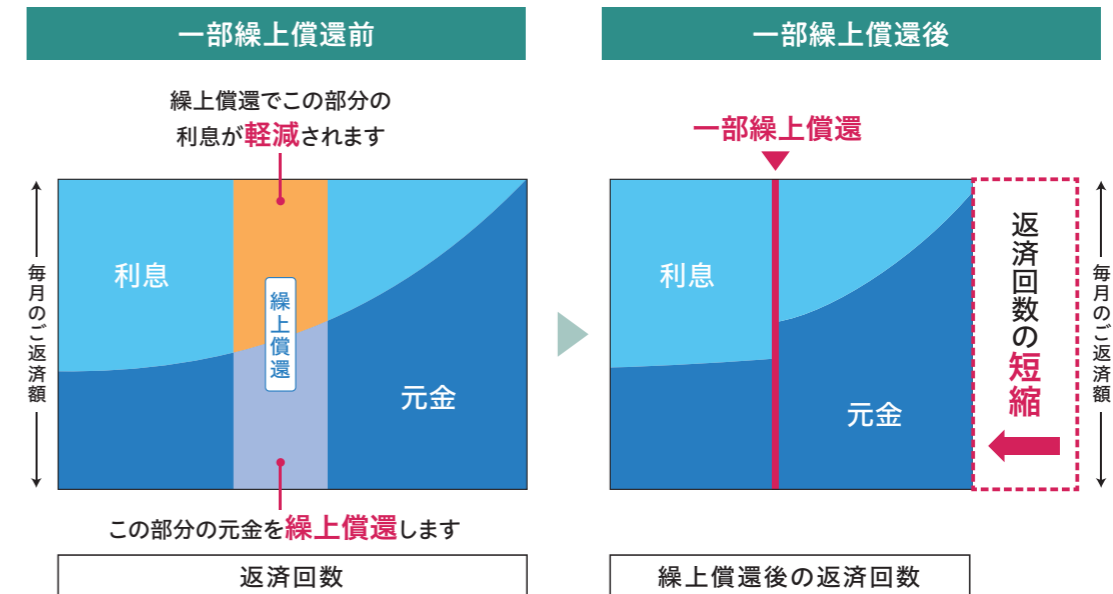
一部繰上償還前

繰上償還でこの部分の利息が軽減されます

毎月のご返済額

利息

繰上償還

元金

この部分の元金を繰上償還します

返済回数

一部繰上償還後

一部繰上償還

利息

元金

返済回数の短縮

毎月のご返済額

繰上償還後の返済回数